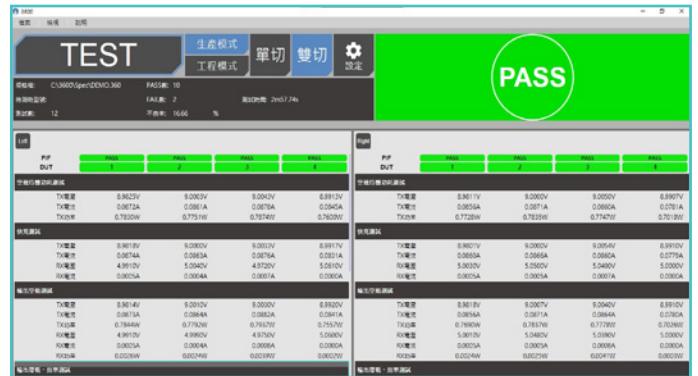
3600

檔案 編輯 說明

TEST

生產模式

工程模式

單切

雙切

設定

PASS

規格檔: C:\3600\Spec\DEMO.360

PASS數: 10

待測物型號:

FAIL數: 2

測試時間: 2m57.74s

測試數: 12

不良率: 16.66 %

Left

| P/F | PASS | PASS | PASS | PASS |
|---|---|---|---|---|
| DUT | 1 | 2 | 3 | 4 |

空載待機功耗測試

| TX電壓 | 8.9623V | 9.0003V | 9.0043V | 8.9913V |
|---|---|---|---|---|
| TX電流 | 0.0672A | 0.0861A | 0.0678A | 0.0845A |
| TX功率 | 0.7830W | 0.7751W | 0.7874W | 0.7600W |

快充測試

| TX電壓 | 8.9818V | 9.0000V | 9.0013V | 8.9917V |
|---|---|---|---|---|
| TX電流 | 0.0674A | 0.0863A | 0.0876A | 0.0831A |
| RX電壓 | 4.9910V | 5.0040V | 4.9720V | 5.0610V |
| RX電流 | 0.0005A | 0.0004A | 0.0007A | 0.0000A |

輸出空載測試

| TX電壓 | 8.9814V | 9.0010V | 9.0030V | 8.9920V |
|---|---|---|---|---|
| TX電流 | 0.0873A | 0.0864A | 0.0882A | 0.0841A |
| TX功率 | 0.7844W | 0.7792W | 0.7947W | 0.7557W |
| RX電壓 | 4.9910V | 4.9960V | 4.9750V | 5.0000V |
| RX電流 | 0.0005A | 0.0004A | 0.0008A | 0.0000A |
| RX功率 | 0.0026W | 0.0024W | 0.0039W | 0.0002W |

輸出電壓、效率測試

Right

| P/F | PASS | PASS | PASS | PASS |
|---|---|---|---|---|
| DUT | 1 | 2 | 3 | 4 |

空載待機功耗測試

| TX電壓 | 8.9811V | 9.0060V | 9.0050V | 8.9907V |
|---|---|---|---|---|
| TX電流 | 0.0858A | 0.0871A | 0.0860A | 0.0781A |
| TX功率 | 0.7728W | 0.7835W | 0.7747W | 0.7018W |

快充測試

| TX電壓 | 8.9801V | 9.0020V | 9.0054V | 8.9910V |
|---|---|---|---|---|
| TX電流 | 0.0858A | 0.0866A | 0.0860A | 0.0775A |
| RX電壓 | 5.0030V | 5.0500V | 5.0490V | 5.0000V |
| RX電流 | 0.0005A | 0.0005A | 0.0007A | 0.0000A |

輸出空載測試

| TX電壓 | 8.9818V | 9.0007V | 9.0040V | 8.9910V |
|---|---|---|---|---|
| TX電流 | 0.0856A | 0.0871A | 0.0864A | 0.0780A |
| TX功率 | 0.7690W | 0.7837W | 0.7778W | 0.7026W |
| RX電壓 | 5.0010V | 5.0480V | 5.0080V | 5.0000V |
| RX電流 | 0.0005A | 0.0005A | 0.0008A | 0.0000A |
| RX功率 | 0.0024W | 0.0025W | 0.0041W | 0.0003W |

輸出電壓、效率測試